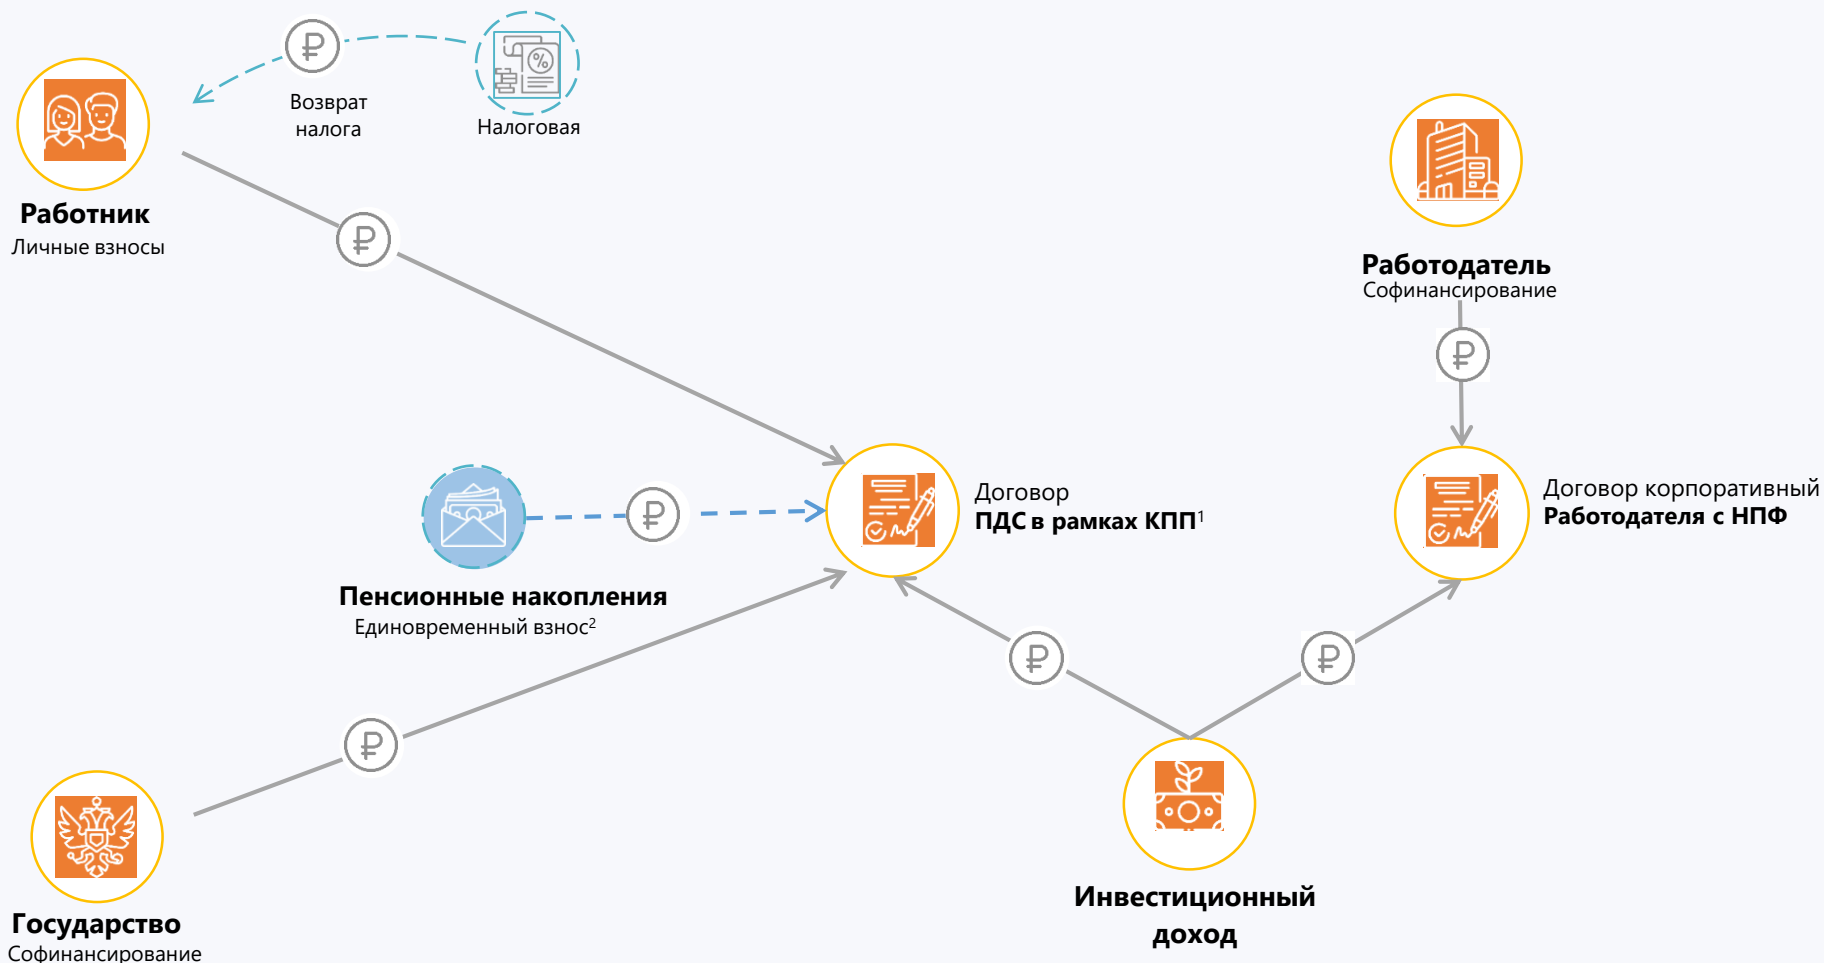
Возврат налога

Налоговая

Работник
Личные взносы

Работодатель
Софинансирование

Договор
**ПДС в рамках КПП**$^1$

Договор корпоративный
**Работодателя с НПФ**

Пенсионные накопления
Единовременный взнос$^2$

Государство
Софинансирование

Инвестиционный доход